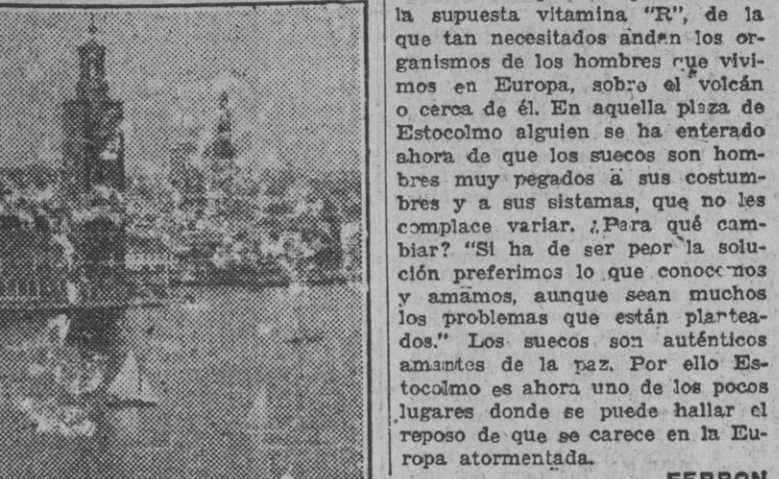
la supuesta vitamina "R", de la que tan necesitados andan los organismos de los hombres que vivimos en Europa, sobre el volcán o cerca de él. En aquella plaza de Estocolmo alguien se ha enterado ahora de que los suecos son hombres muy pegados a sus costumbres y a sus sistemas, que no les complace variar. ¿Para qué cambiar? "Si ha de ser peor la solución preferimos lo que conocemos y amamos, aunque sean muchos los problemas que están planteados." Los suecos son auténticos amantes de la paz. Por ello Estocolmo es ahora uno de los pocos lugares donde se puede hallar el reposo de que se carece en la Europa atormentada.

FERRON